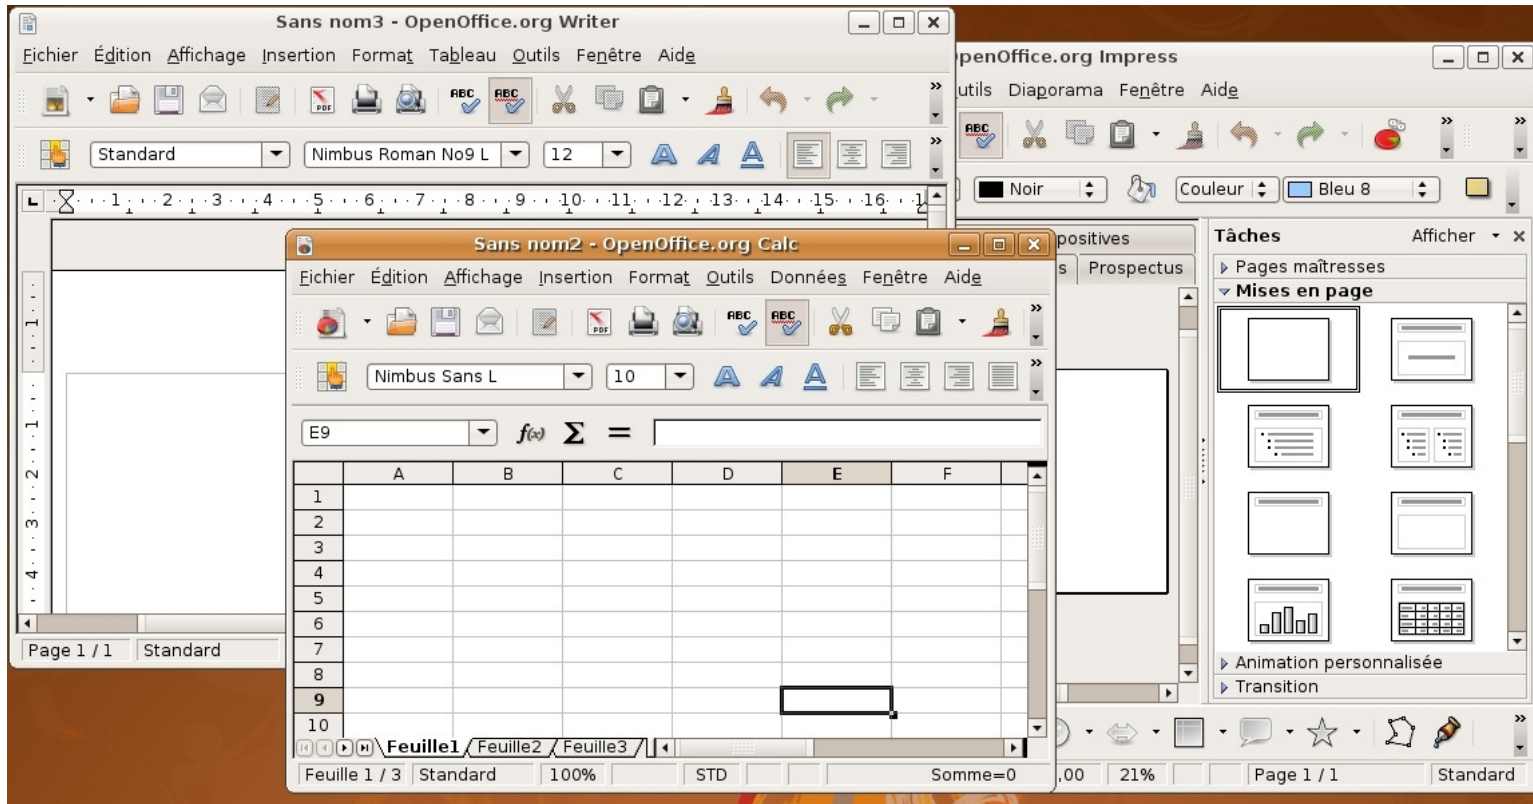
Sans nom3 - OpenOffice.org Writer

Fichier Édition Affichage Insertion Format Tableau Outils Fenêtre Aide

Standard | Nimbus Roman No9 L | 12

1 2 3 4 5 6 7 8 9 10 11 12 13 14 15 16

Page 1 / 1 | Standard

penOffice.org Impress

utils Diaporama Fenêtre Aide

Noir | Couleur | Bleu 8

positives

s | Prospectus

Tâches | Afficher

Pages maîtresses

Mises en page

Animation personnalisée

Transition

,00 | 21% | Page 1 / 1 | Standard

Sans nom2 - OpenOffice.org Calc

Fichier Édition Affichage Insertion Format Outils Données Fenêtre Aide

Nimbus Sans L | 10

E9

| | A | B | C | D | E | F |
|---|---|---|---|---|---|---|
| 1 | | | | | | |
| 2 | | | | | | |
| 3 | | | | | | |
| 4 | | | | | | |
| 5 | | | | | | |
| 6 | | | | | | |
| 7 | | | | | | |
| 8 | | | | | | |
| 9 | | | | | | |
| 10 | | | | | | |

Feuille1 Feuille2 Feuille3

Feuille 1 / 3 | Standard | 100% | STD | Somme=0